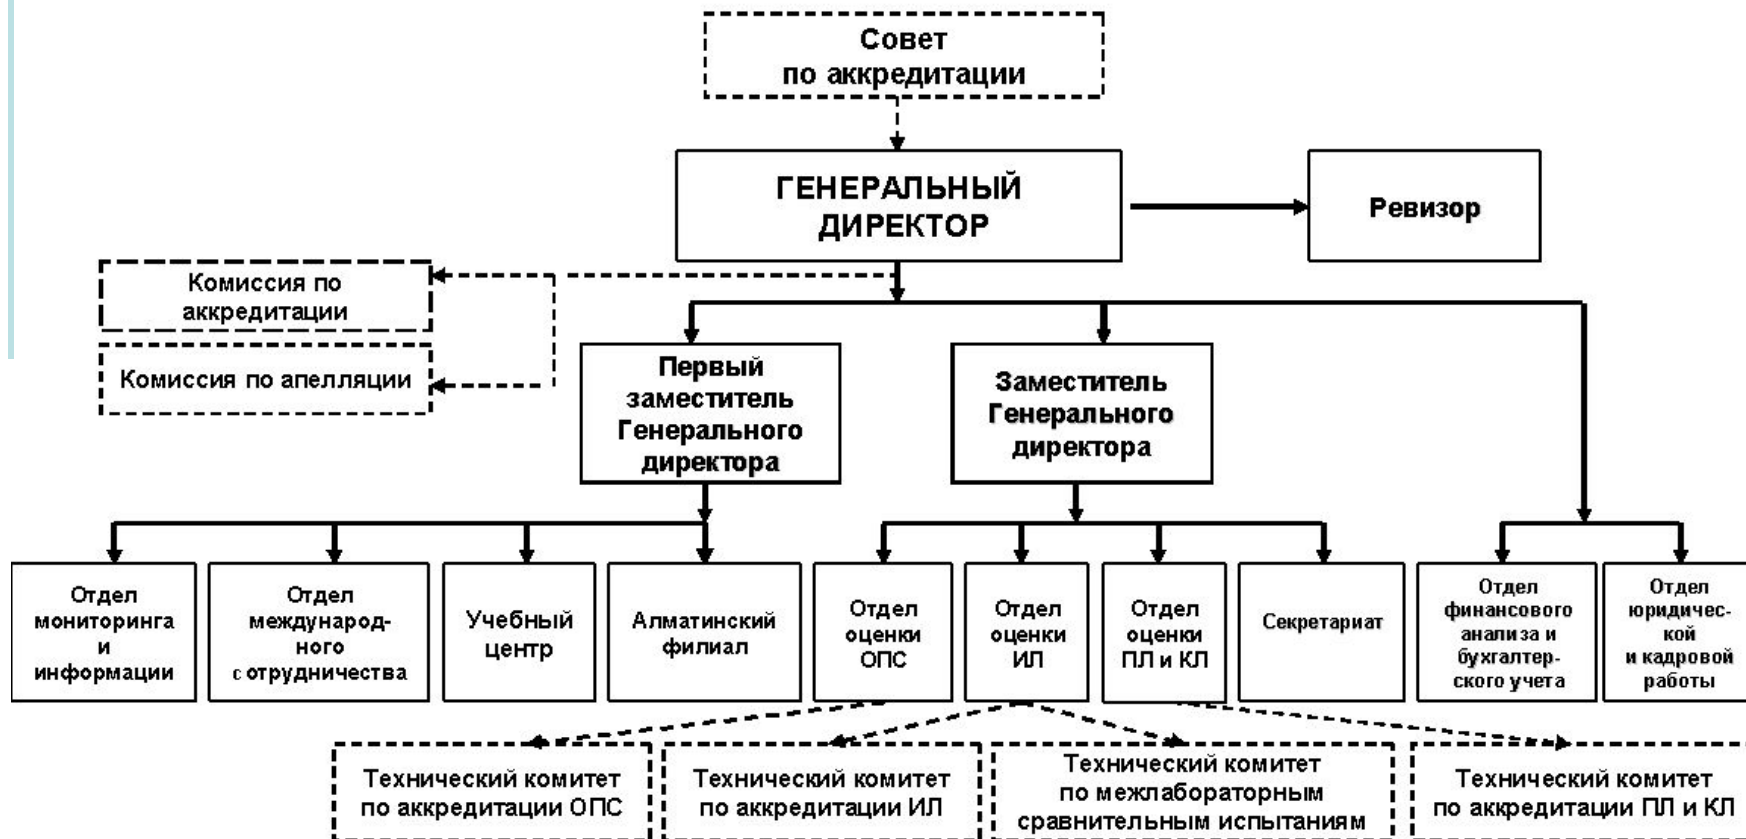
Совет по аккредитации

ГЕНЕРАЛЬНЫЙ ДИРЕКТОР

Ревизор

Комиссия по аккредитации

Комиссия по апелляции

Первый заместитель Генерального директора

Заместитель Генерального директора

Отдел мониторинга и информации

Отдел международного сотрудничества

Учебный центр

Алматинский филиал

Отдел оценки ОПС

Отдел оценки ИЛ

Отдел оценки ПЛ и КЛ

Секретариат

Отдел финансового анализа и бухгалтерского учета

Отдел юридической и кадровой работы

Технический комитет по аккредитации ОПС

Технический комитет по аккредитации ИЛ

Технический комитет по межлабораторным сравнительным испытаниям

Технический комитет по аккредитации ПЛ и КЛ